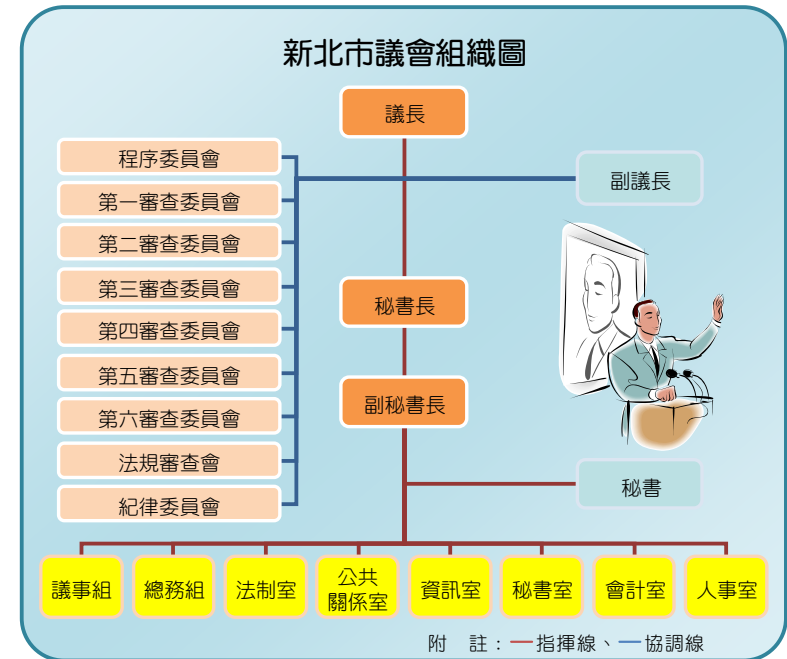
新北市議會組織圖

議長

程序委員會
第一審查委員會
第二審查委員會
第三審查委員會
第四審查委員會
第五審查委員會
第六審查委員會
法規審查會
紀律委員會

副議長

秘書長

副秘書長

秘書

議事組
總務組
法制室
公共關係室
資訊室
秘書室
會計室
人事室

附　註：—指揮線、—協調線